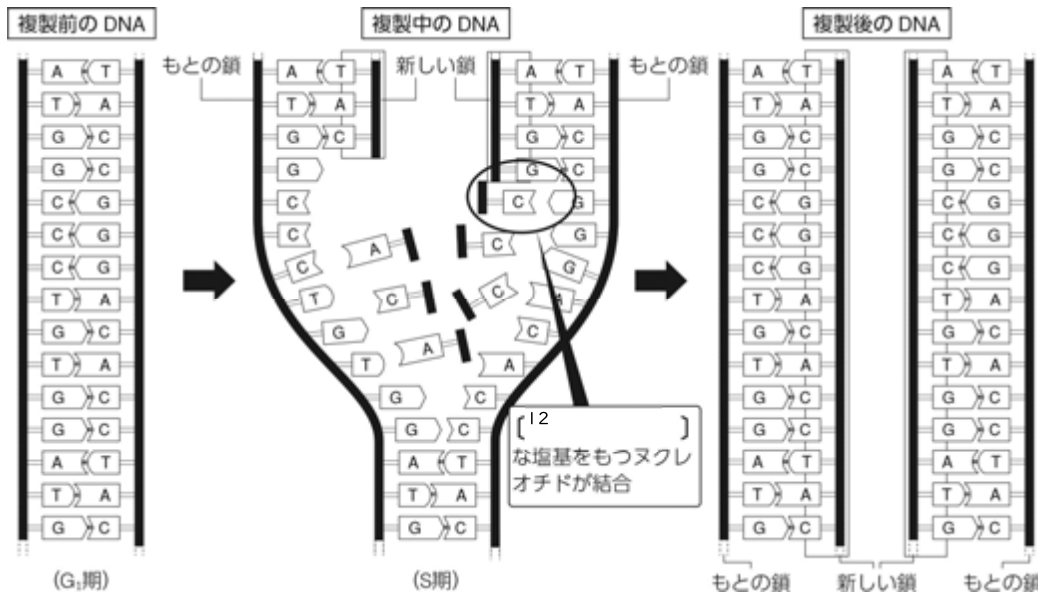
複製前の DNA

A T
T A
G C
G C
C G
C G
C G
T A
G C
T A
G C
G C
A T
T A
G C

($G_1$期)

複製中の DNA

もとの鎖　新しい鎖　新しい鎖　もとの鎖

A T
T A
G C
G
C
C
C
T
G
T
G
G
A T
T A
G C

A T
T A
G C
G C
C G
C
G
G
A
C
C
A
C
A
C
C

[ 12 ]
な塩基をもつヌクレオチドが結合

(S期)

複製後の DNA

A T
T A
G C
G C
C G
C G
C G
T A
G C
T A
G C
G C
A T
T A
G C

A T
T A
G C
G C
C G
C G
C G
T A
G C
T A
G C
G C
A T
T A
G C

もとの鎖　新しい鎖　もとの鎖